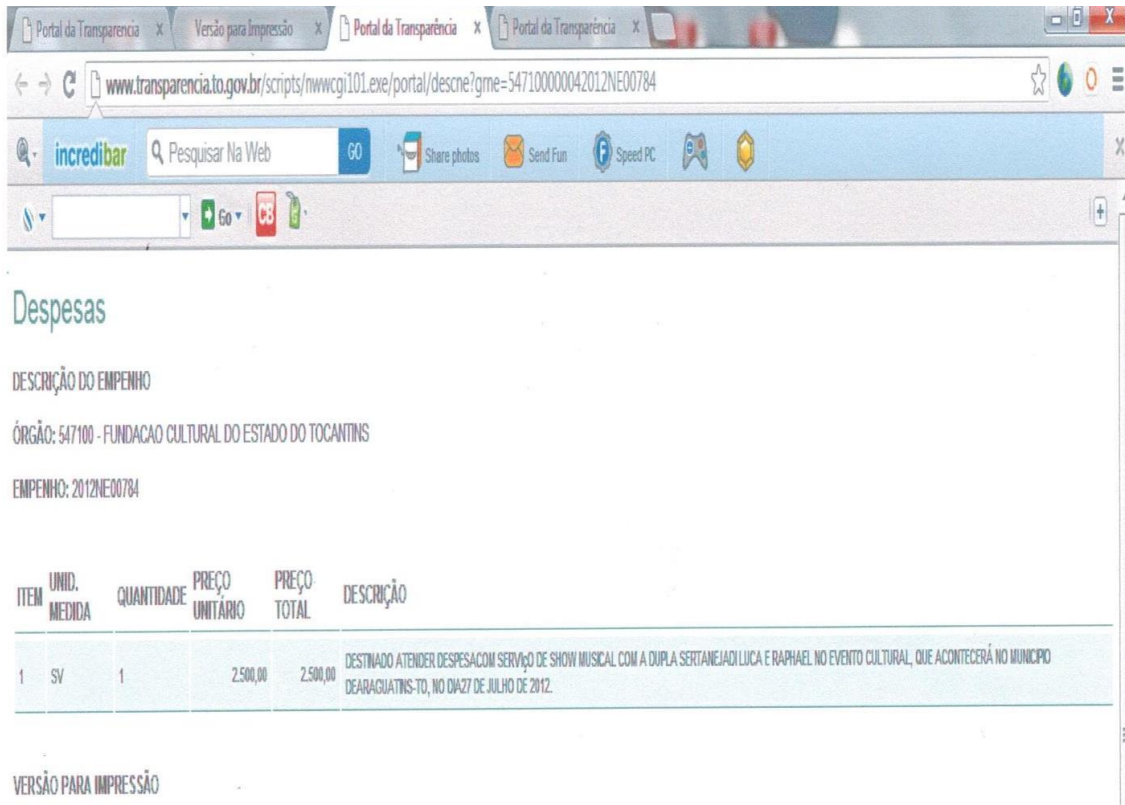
Portal da Transparencia x | Versão para Impressão x | Portal da Transparência x | Portal da Transparência x

www.transparencia.to.gov.br/scripts/nwwcgi101.exe/portal/descne?gme=547100000042012NE00784

incredibar | Pesquisar Na Web | GO | Share photos | Send Fun | Speed PC

Go

Despesas

DESCRIÇÃO DO EMPENHO

ÓRGÃO: 547100 - FUNDACAO CULTURAL DO ESTADO DO TOCANTINS

EMPENHO: 2012NE00784

| ITEM | UNID. MEDIDA | QUANTIDADE | PREÇO UNITÁRIO | PREÇO TOTAL | DESCRIÇÃO |
|---|---|---|---|---|---|
| 1 | SV | 1 | 2.500,00 | 2.500,00 | DESTINADO ATENDER DESPESACOM SERVIÇO DE SHOW MUSICAL COM A DUPLA SERTANEJADI LUCA E RAPHAEL NO EVENTO CULTURAL, QUE ACONTECERÁ NO MUNICPIO DEARAGUATINS-TO, NO DIA27 DE JULHO DE 2012. |

VERSÃO PARA IMPRESSÃO